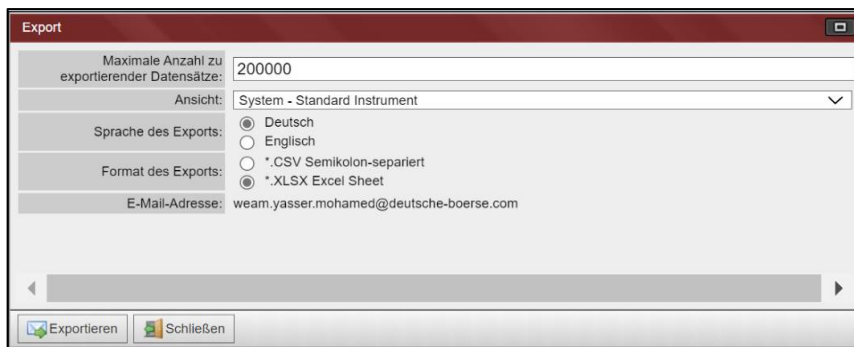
Export

| | |
|---|---|
| Maximale Anzahl zu exportierender Datensätze: | 200000 |
| Ansicht: | System - Standard Instrument |
| Sprache des Exports: | Deutsch<br>Englisch |
| Format des Exports: | *.CSV Semikolon-separiert<br>*.XLSX Excel Sheet |
| E-Mail-Adresse: | weam.yasser.mohamed@deutsche-boerse.com |

Exportieren Schließen